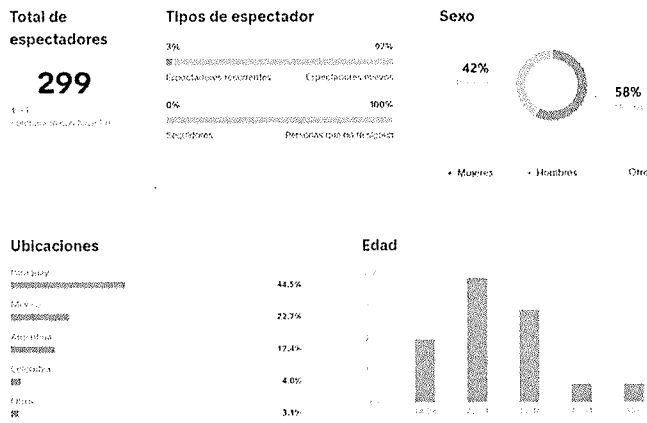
Total de espectadores

299

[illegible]

Tipos de espectador

3%
97%
Espectadores recurrentes
Espectadores nuevos

0%
100%
Seguidores
Personas que no te siguen

Sexo

42%
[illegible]

58%
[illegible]

• Mujeres
• Hombres
Otr

Ubicaciones

Paraguay
44.5%

México
22.7%

Argentina
17.4%

Colombia
4.0%

Otros
3.1%

Edad

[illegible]